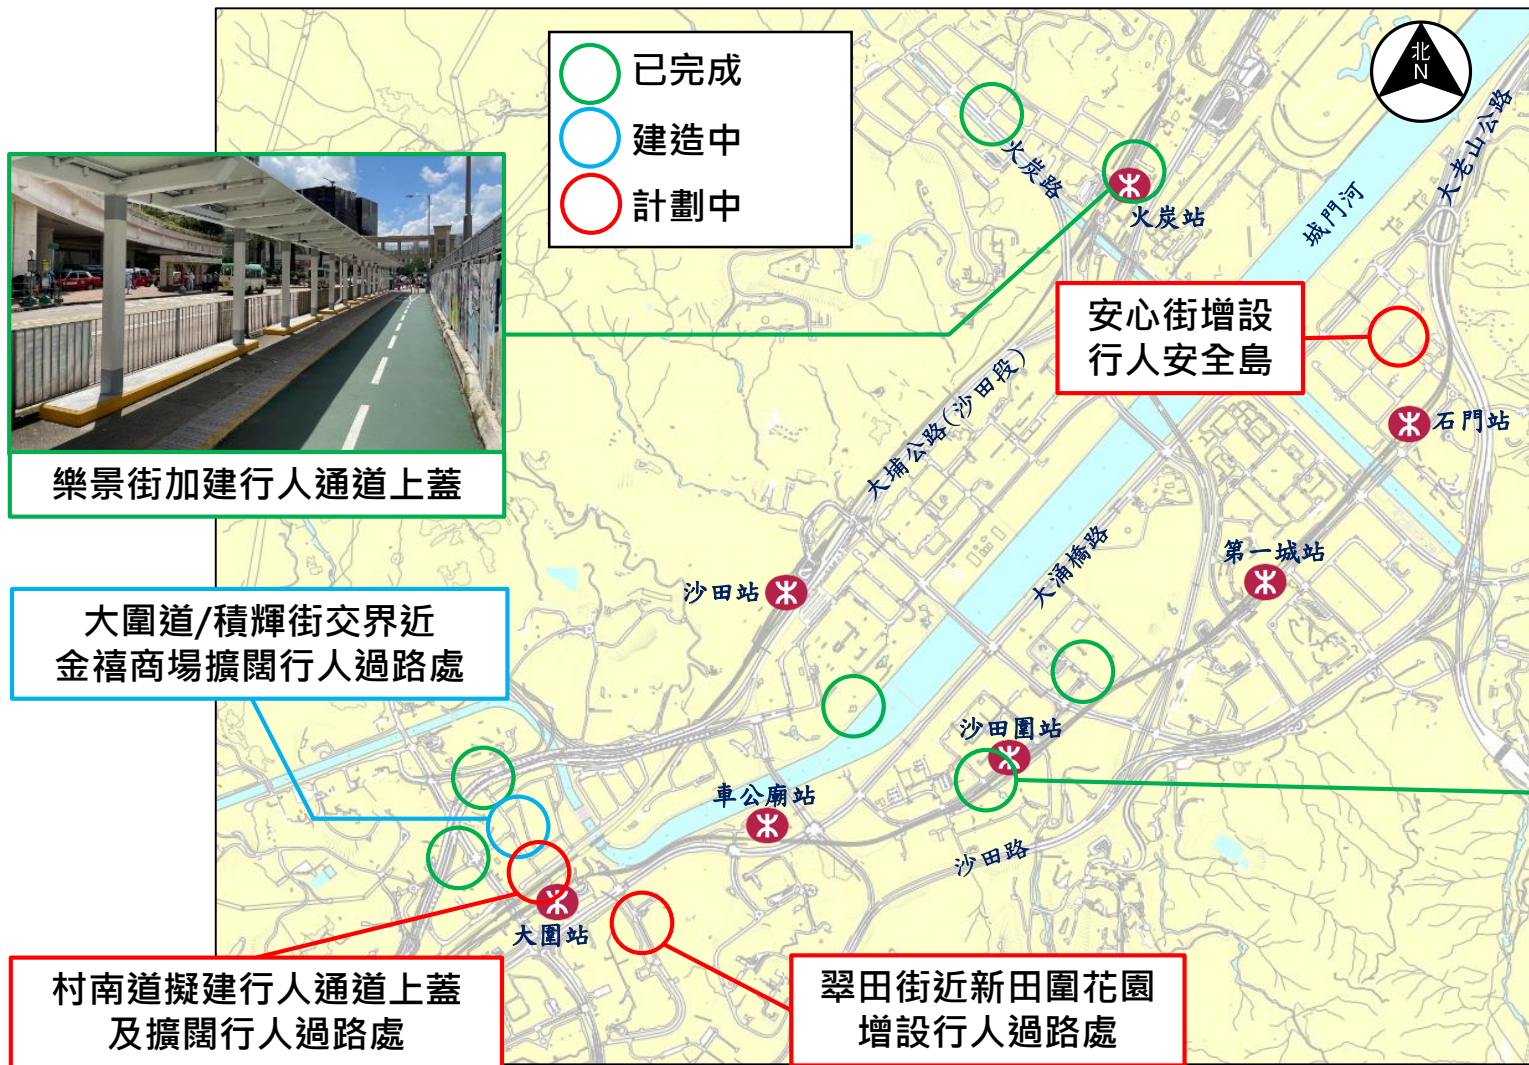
已完成
建造中
計劃中

北
N

火炭路
火炭站
城門河
大老山公路

樂景街加建行人通道上蓋

安心街增設
行人安全島

石門站

大埔公路(沙田段)

大涌橋路
第一城站

沙田站

大圍道/積輝街交界近
金禧商場擴闊行人過路處

沙田圍站
車公廟站
沙田路

大圍站

村南道擬建行人通道上蓋
及擴闊行人過路處

翠田街近新田圍花園
增設行人過路處